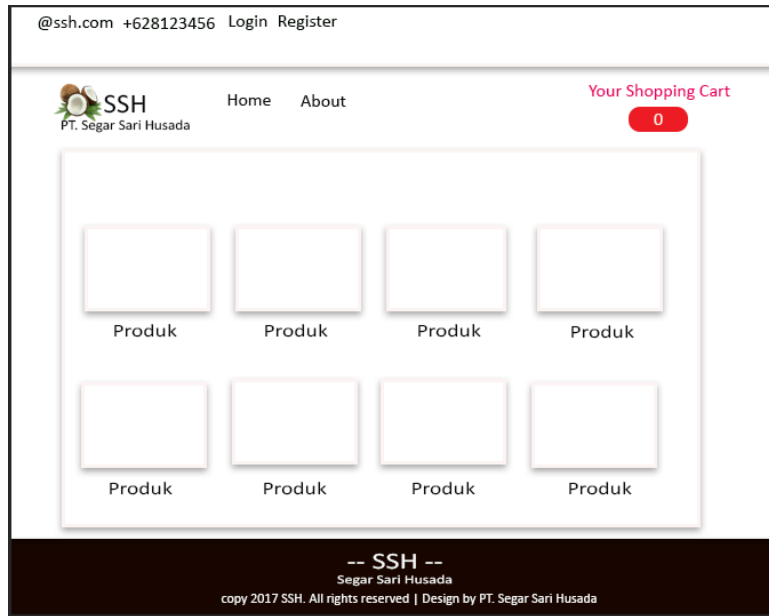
@ssh.com +628123456 Login Register

SSH
PT. Segar Sari Husada

Home About

Your Shopping Cart
0

Produk Produk Produk Produk

Produk Produk Produk Produk

-- SSH --
Segar Sari Husada
copy 2017 SSH. All rights reserved | Design by PT. Segar Sari Husada